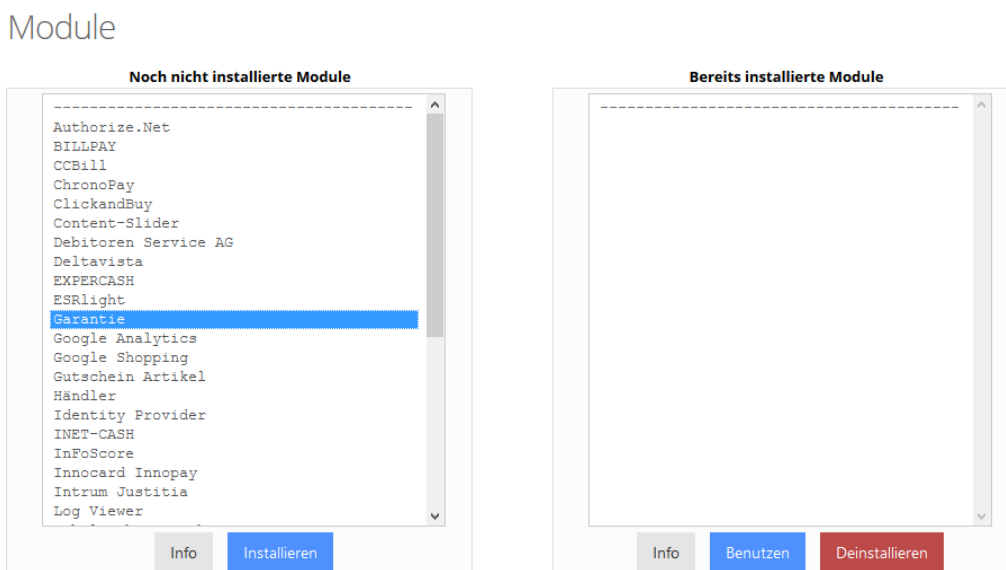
Module

Noch nicht installierte Module

----------------------------------------
Authorize.Net
BILLPAY
CCBill
ChronoPay
ClickandBuy
Content-Slider
Debitoren Service AG
Deltavista
EXPERCASH
ESRlight
Garantie
Google Analytics
Google Shopping
Gutschein Artikel
Händler
Identity Provider
INET-CASH
InFoScore
Innocard Innopay
Intrum Justitia
Log Viewer
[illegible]

Info Installieren

Bereits installierte Module

----------------------------------------

Info Benutzen Deinstallieren